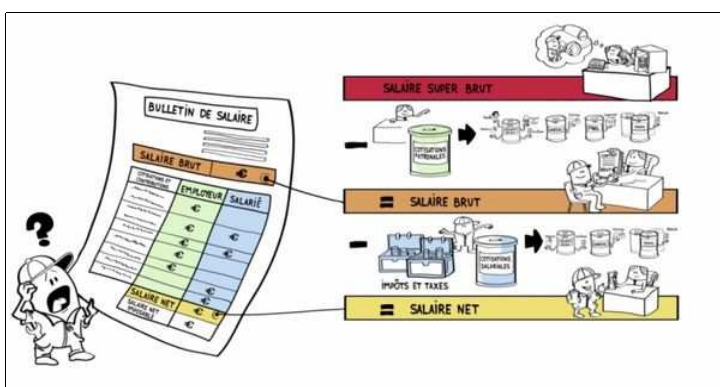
BULLETIN DE SALAIRE

SALAIRE BRUT €

COTISATIONS ET CONTRIBUTIONS

EMPLOYEUR

SALARIÉ

€ € € € € €

€ € € € €

SALAIRE NET €

SALAIRE NET IMPOSABLE €

SALAIRE SUPER BRUT

COTISATIONS PATRONALES

= SALAIRE BRUT

IMPÔTS ET TAXES

COTISATIONS SALARIALES

= SALAIRE NET